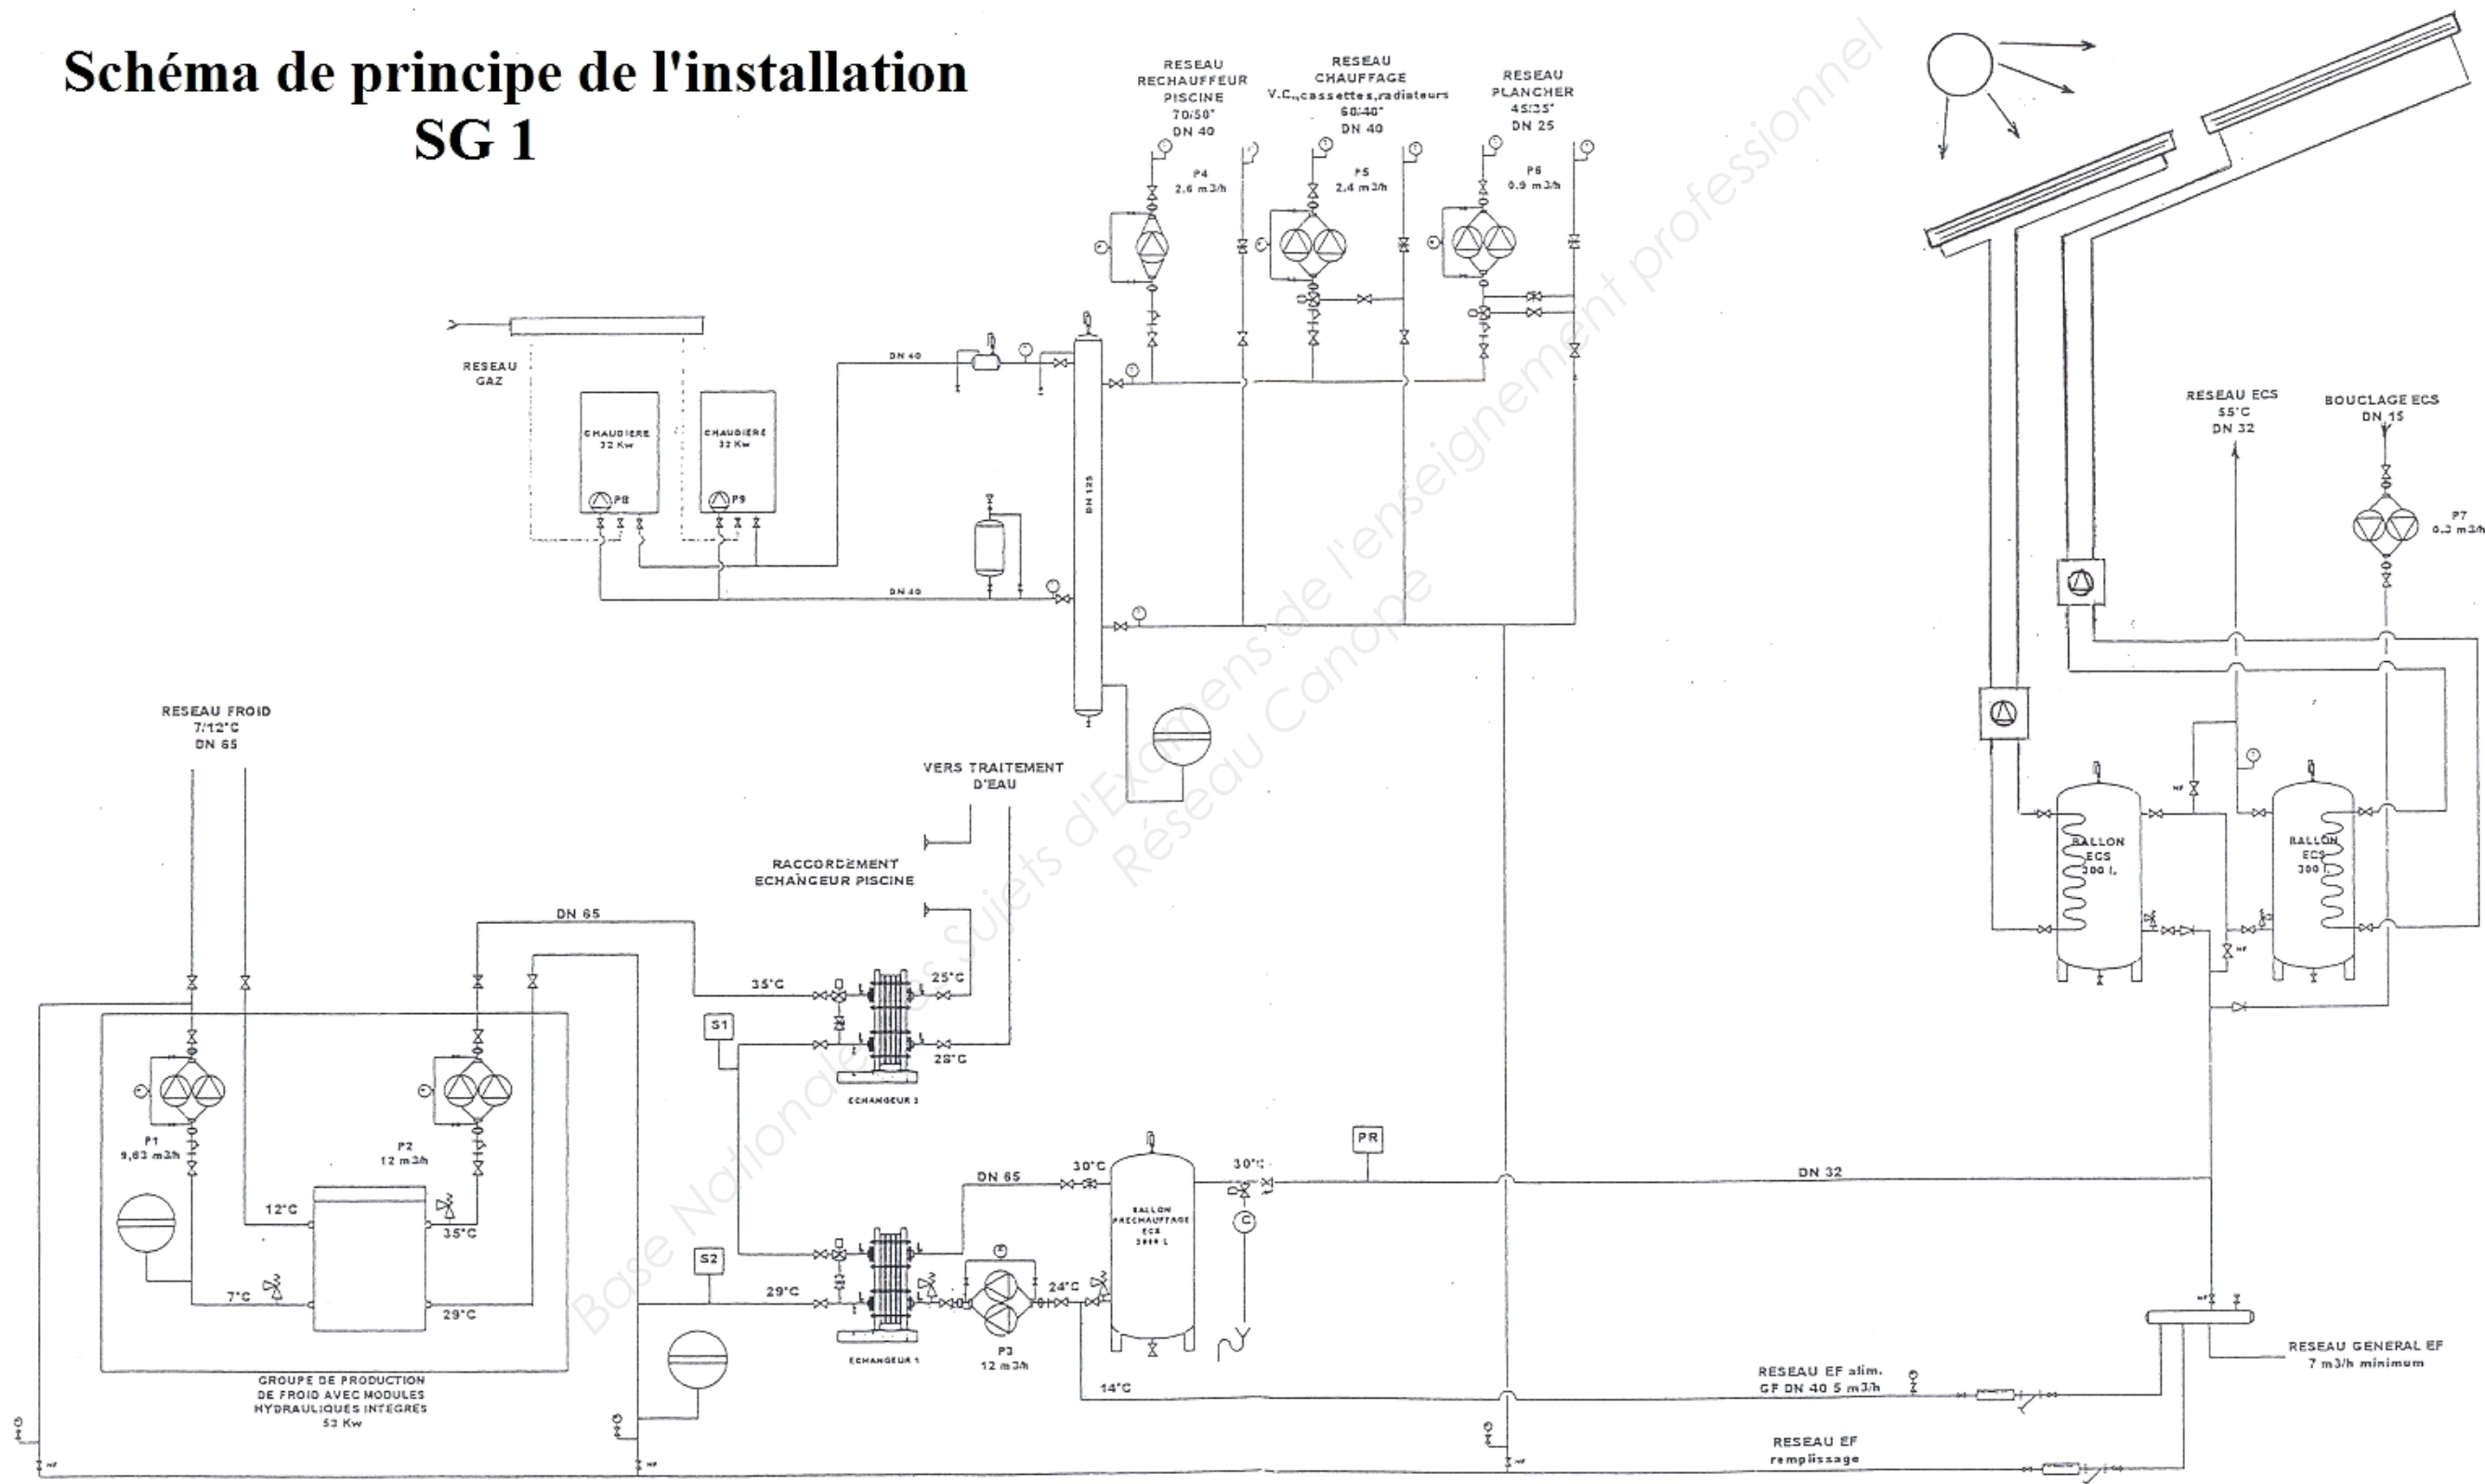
Schéma de principe de l'installation
SG 1

RESEAU RECHAUFFEUR PISCINE 70/50° DN 40

RESEAU CHAUFFAGE V.C.,cassettes,radiateurs 60/40° DN 40

RESEAU PLANCHER 45/35° DN 25

P4 2.6 m3/h

P5 2.4 m3/h

P6 0.9 m3/h

RESEAU GAZ

CHAUDIERE 32 Kw

CHAUDIERE 32 Kw

P8

P9

DN 40

DN 40

DN 125

RESEAU ECS 55°C DN 32

BOUCLAGE ECS DN 15

P7 0.3 m3/h

RESEAU FROID 7/12°C DN 65

VERS TRAITEMENT D'EAU

RACCORDEMENT ECHANGEUR PISCINE

DN 65

35°C

25°C

28°C

S1

ECHANGEUR 2

BALLON ECS 300 l.

BALLON ECS 300 l.

P1 9,63 m3/h

P2 12 m3/h

12°C

35°C

7°C

29°C

DN 65

30°C

30°C

PR

DN 32

BALLON PRECHAUFFAGE ECS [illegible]

S2

29°C

24°C

ECHANGEUR 1

P3 12 m3/h

14°C

GROUPE DE PRODUCTION DE FROID AVEC MODULES HYDRAULIQUES INTEGRES 53 Kw

RESEAU EF alim. GF DN 40 5 m3/h

RESEAU GENERAL EF 7 m3/h minimum

RESEAU EF remplissage

Base Nationale des Sujets d'Examens de l'enseignement professionnel Réseau Canopé